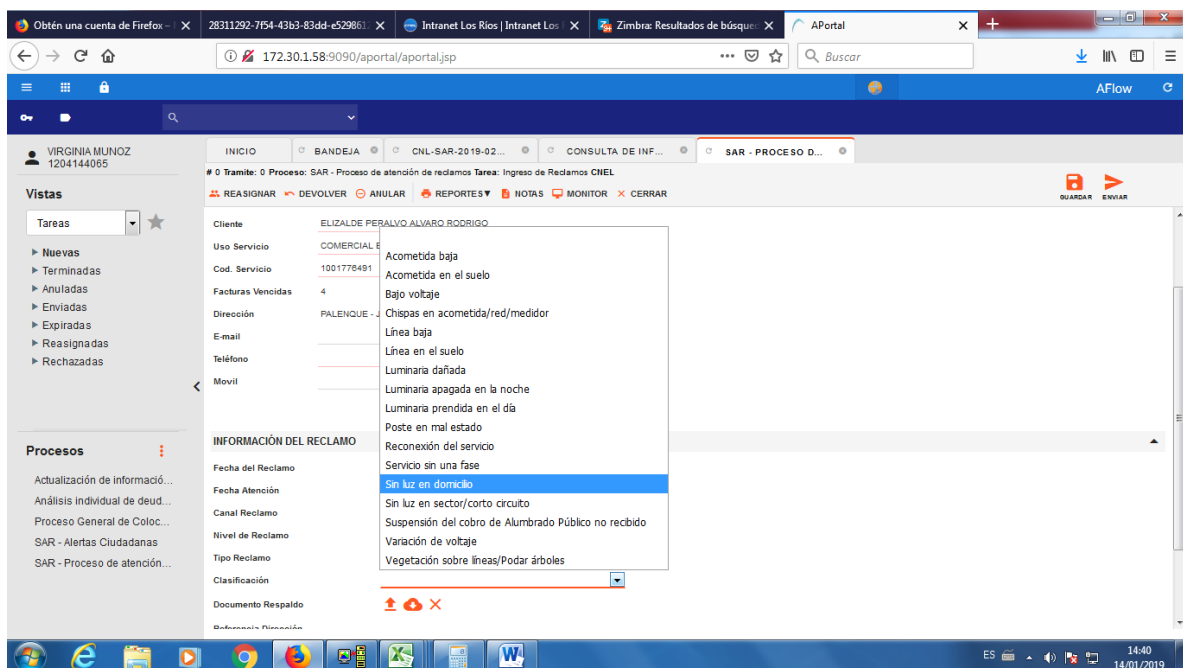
Obtén una cuenta de Firefox – | ✕ | 28311292-7f54-43b3-83dd-e529861 ✕ | Intranet Los Ríos | Intranet Los ✕ | Zimbra: Resultados de búsque ✕ | APortal ✕

172.30.1.58:9090/aportal/aportal.jsp

Buscar

AFlow

VIRGINIA MUNOZ
1204144065

Vistas

Tareas

▸ Nuevas
▸ Terminadas
▸ Anuladas
▸ Enviadas
▸ Expiradas
▸ Reasignadas
▸ Rechazadas

Procesos

Actualización de informació...
Análisis individual de deud...
Proceso General de Coloc...
SAR - Alertas Ciudadanas
SAR - Proceso de atención...

INICIO | BANDEJA | CNL-SAR-2019-02... | CONSULTA DE INF... | SAR - PROCESO D...

# 0 Tramite: 0 Proceso: SAR - Proceso de atención de reclamos Tarea: Ingreso de Reclamos CNEL

REASIGNAR | DEVOLVER | ANULAR | REPORTES▾ | NOTAS | MONITOR | CERRAR

GUARDAR | ENVIAR

| | |
|---|---|
| Cliente | ELIZALDE PERALVO ALVARO RODRIGO |
| Uso Servicio | COMERCIAL E |
| Cod. Servicio | 1001776491 |
| Facturas Vencidas | 4 |
| Dirección | PALENQUE - J |
| E-mail | |
| Teléfono | |
| Movil | |

Acometida baja
Acometida en el suelo
Bajo voltaje
Chispas en acometida/red/medidor
Línea baja
Línea en el suelo
Luminaria dañada
Luminaria apagada en la noche
Luminaria prendida en el día
Poste en mal estado
Reconexión del servicio
Servicio sin una fase
Sin luz en domicilio
Sin luz en sector/corto circuito
Suspensión del cobro de Alumbrado Público no recibido
Variación de voltaje
Vegetación sobre líneas/Podar árboles

INFORMACIÓN DEL RECLAMO

Fecha del Reclamo
Fecha Atención
Canal Reclamo
Nivel de Reclamo
Tipo Reclamo
Clasificación
Documento Respaldo
Referencia Dirección

ES 14:40 14/01/2019